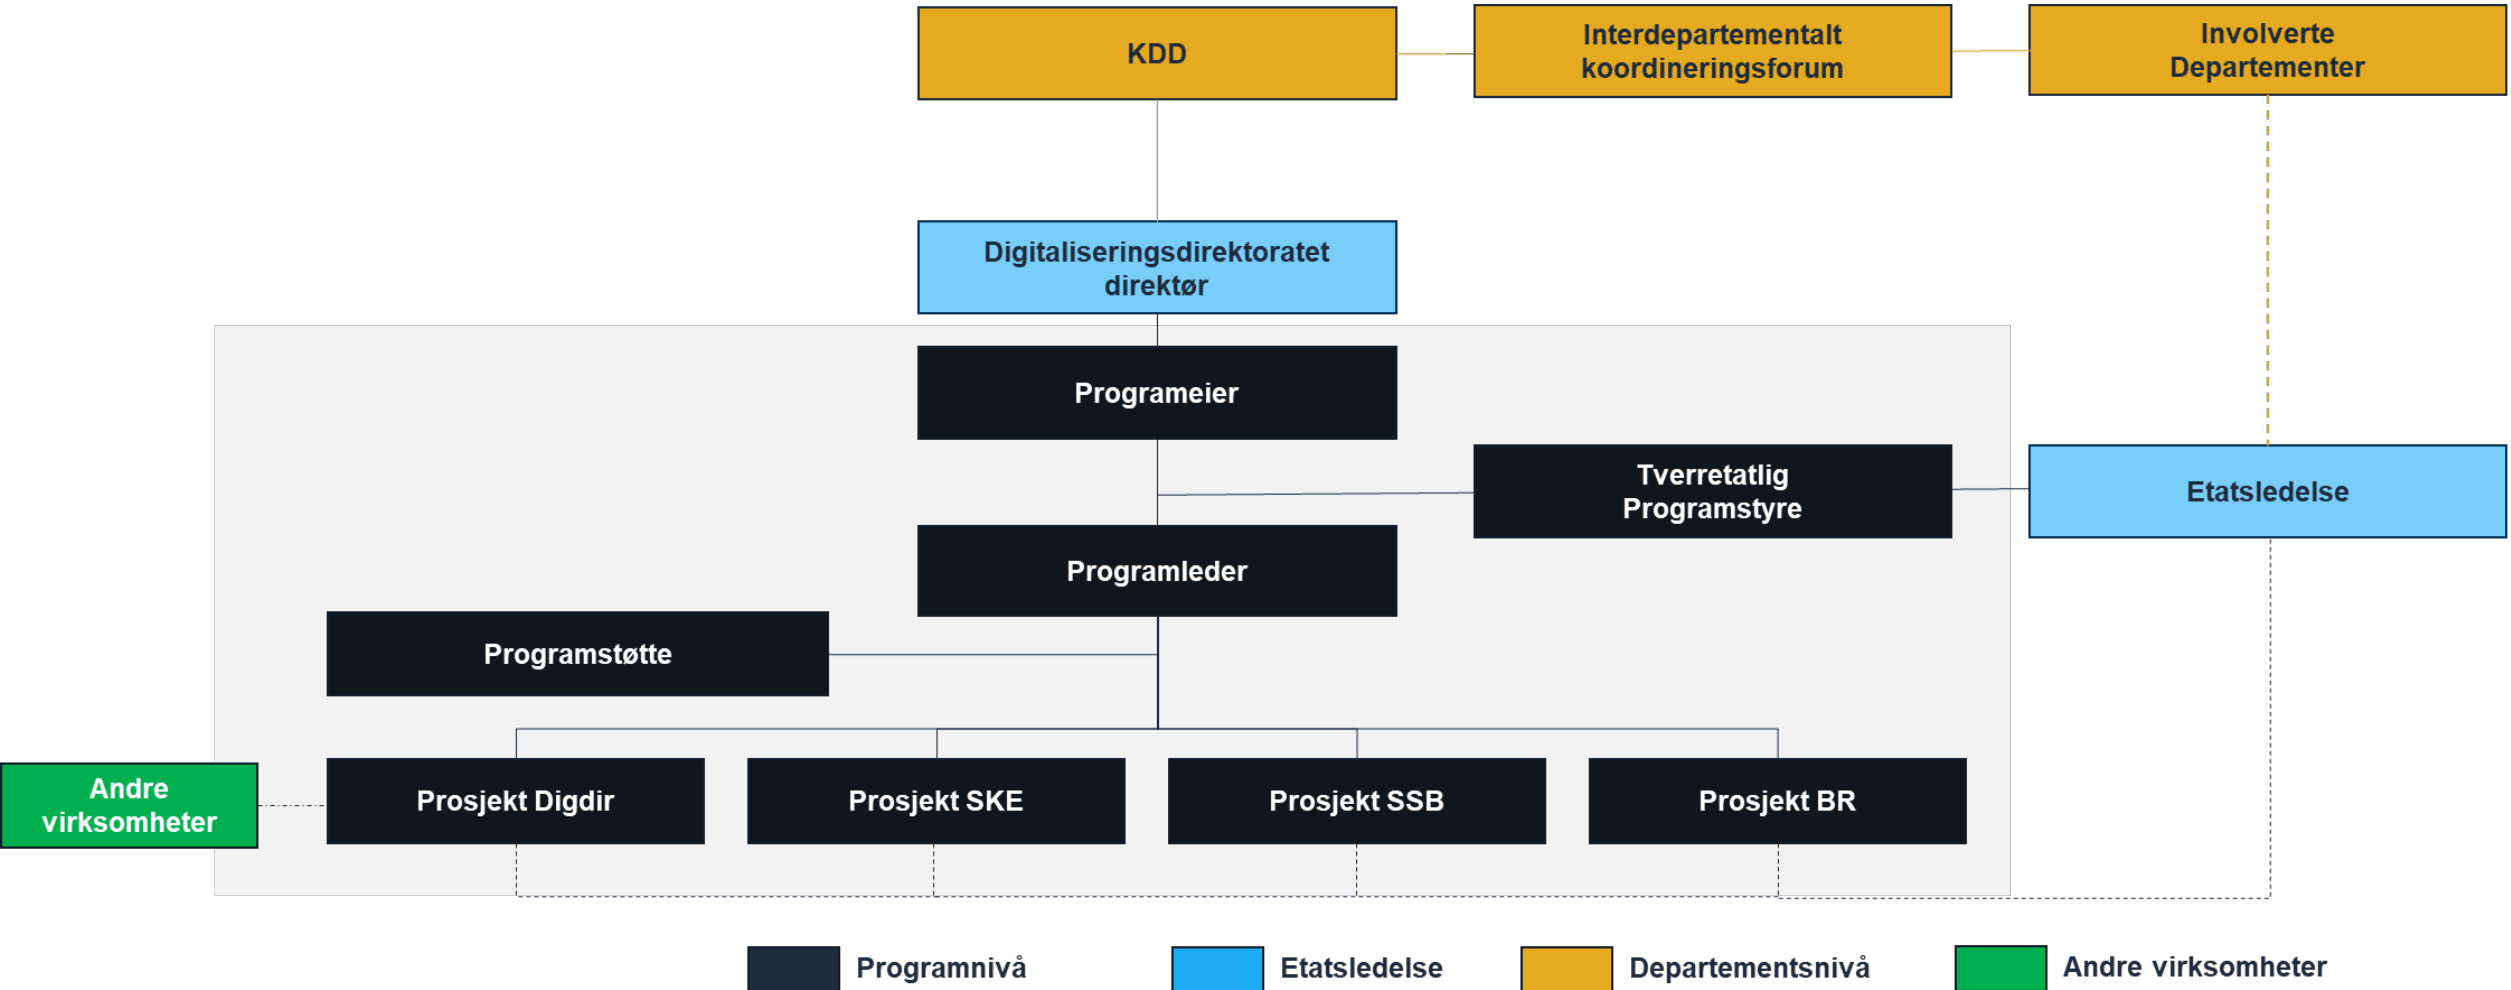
KDD

Interdepartementalt koordineringsforum

Involverte Departementer

Digitaliseringsdirektoratet direktør

Programeier

Tverretatlig Programstyre

Etatsledelse

Programleder

Programstøtte

Andre virksomheter

Prosjekt Digdir

Prosjekt SKE

Prosjekt SSB

Prosjekt BR

Programnivå

Etatsledelse

Departementsnivå

Andre virksomheter